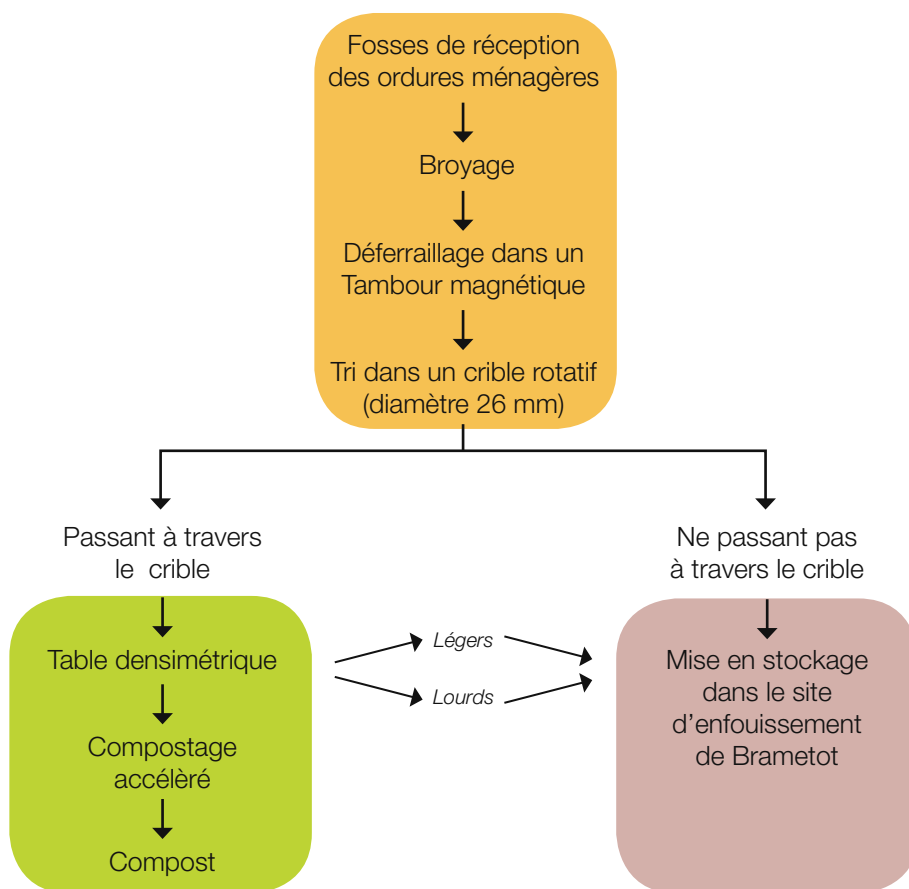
Fosses de réception des ordures ménagères

Broyage

Déferraillage dans un Tambour magnétique

Tri dans un crible rotatif (diamètre 26 mm)

Passant à travers le crible

Ne passant pas à travers le crible

Table densimétrique

Légers

Lourds

Compostage accélèré

Compost

Mise en stockage dans le site d'enfouissement de Brametot